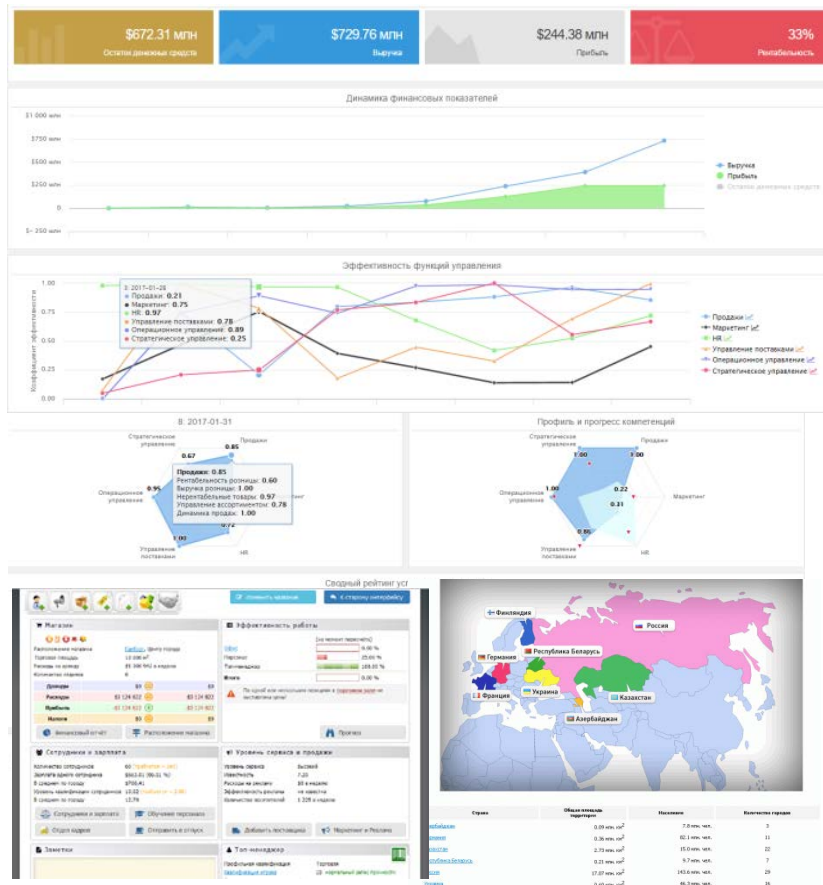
$672.31 млн
Остаток денежных средств

$729.76 млн
Выручка

$244.38 млн
Прибыль

33%
Рентабельность

Динамика финансовых показателей

$1 000 млн
$750 млн
$500 млн
$250 млн
0
$− 250 млн

Выручка
Прибыль
Остаток денежных средств

Эффективность функций управления

Коэффициент эффективности

1.00
0.75
0.50
0.25
0.00

8: 2017-01-28
Продажи: 0.21
Маркетинг: 0.75
HR: 0.97
Управление поставками: 0.78
Операционное управление: 0.89
Стратегическое управление: 0.25

Продажи
Маркетинг
HR
Управление поставками
Операционное управление
Стратегическое управление

8: 2017-01-31

Стратегическое управление
Продажи
0.85
0.67
Продажи: 0.85
Рентабельность розницы: 0.60
Выручка розницы: 1.00
Нерентабельные товары: 0.97
Управление ассортиментом: 0.78
Динамика продаж: 1.00
Операционное управление
0.95
0.72
1.00
Управление поставками
HR

Профиль и прогресс компетенций

Стратегическое управление
Продажи
1.00
1.00
Операционное управление
1.00
0.22
Маркетинг
0.31
0.86
Управление поставками
HR

Сводный рейтинг усг

Обновить правила
К стороне менеджеру

Магазин
Расположение магазина
Торговая площадь
Расходы на аренду
Количество отделов
Приходы
Расходы
Прибыль
Налоги
Финансовый отчёт
Расположение магазина

Эффективность работы
Итого
Прогноз

Сотрудники и зарплата
Количество сотрудников
Зарплата одного сотрудника
В среднем по городу
Уровень квалификации сотрудников
В среднем по городу
Сотрудники и зарплата
Обучение персонала
Отдел кадров
Отправить в отпуск

Уровень сервиса и продажи
Уровень сервиса
Известность
Расходы на рекламу
Эффективность рекламы
Количество посетителей
Добавить поставщика
Маркетинг и Реклама

Заметки

Топ-менеджер
Профильная квалификация
Торговля

Финляндия
Россия
Германия
Республика Беларусь
Франция
Украина
Казахстан
Азербайджан

| Страна | Общая площадь территории | Население | Количество городов |
|---|---|---|---|
| Азербайджан | 0.09 млн. км$^2$ | 7.8 млн. чел. | 3 |
| Германия | 0.36 млн. км$^2$ | 82.1 млн. чел. | 11 |
| Казахстан | 2.73 млн. км$^2$ | 15.0 млн. чел. | 22 |
| Республика Беларусь | 0.21 млн. км$^2$ | 9.7 млн. чел. | 7 |
| Россия | 17.07 млн. км$^2$ | 143.6 млн. чел. | 29 |
| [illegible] | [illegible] | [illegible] | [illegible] |